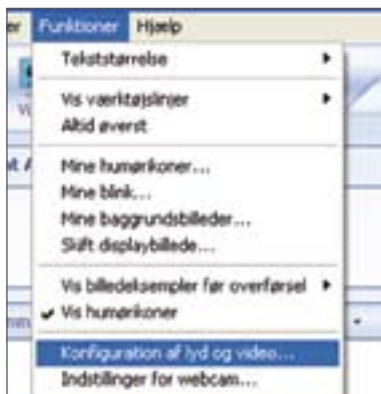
er Funktioner Hjælp

Tekststørrelse
Vis værktøjslinjer
Altid øverst
Mine humørikoner...
Mine blink...
Mine baggrundsbilleder...
Skift displaybillede...
Vis billedeksempler før overførsel
Vis humørikoner
Konfiguration af lyd og video...
Indstillinger for webcam...